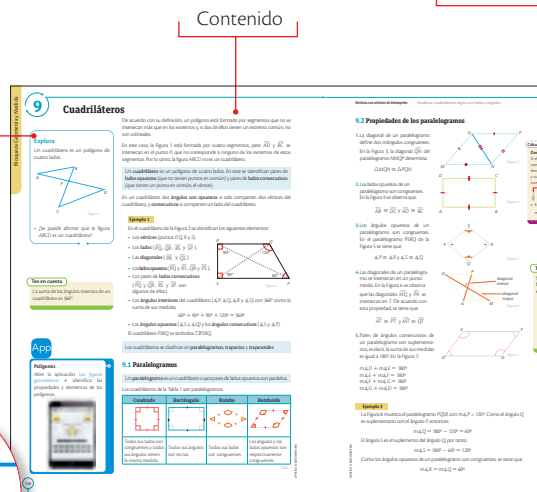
Contenido

Bloque de Geometría y Medida

9 Cuadriláteros

Explora

Un cuadrilátero es un polígono de cuatro lados.

• ¿Se puede afirmar que la figura ABCD es un cuadrilátero?

Ten en cuenta

La suma de los ángulos internos de un cuadrilátero es 360°.

App

Polígonos

De acuerdo con su definición, un polígono está formado por segmentos que no se intersecan más que en los extremos y si dos de ellos tienen un extremo común, no son colineales.

En este caso, la Figura 1 está formada por cuatro segmentos, pero $\overline{AD}$ y $\overline{BC}$ se intersecan en el punto P, que no corresponde a ninguno de los extremos de estos segmentos. Por lo tanto, la figura ABCD no es un cuadrilátero.

Un cuadrilátero es un polígono de cuatro lados. En este se identifican pares de lados opuestos (que no tienen puntos en común) y pares de lados consecutivos (que tienen un punto en común, el vértice).

En un cuadrilátero dos ángulos son opuestos si solo comparten dos vértices del cuadrilátero, y consecutivos si comparten un lado del cuadrilátero.

Ejemplo 1

En el cuadrilátero de la Figura 2 se identifican los siguientes elementos:

• Los vértices (puntos F, Q, R y S).
• Los lados ($\overline{FQ}$, $\overline{QR}$, $\overline{RS}$ y $\overline{SF}$).
• Las diagonales ($\overline{FR}$ y $\overline{QS}$).
• Los lados opuestos ($\overline{FQ}$ y $\overline{RS}$, $\overline{QR}$ y $\overline{FS}$).
• Los pares de lados consecutivos ($\overline{FQ}$ y $\overline{QR}$, $\overline{RS}$ y $\overline{SF}$ son algunos de ellos).
• Los ángulos interiores del cuadrilátero (∠F, ∠Q, ∠R y ∠S) con 360° como la suma de sus medidas.

60° + 90° + 90° + 120° = 360°

• Los ángulos opuestos (∠S y ∠Q y los ángulos consecutivos (∠S y ∠F).

El cuadrilátero FQRS se simboliza □FQRS.

Los cuadriláteros se clasifican en paralelogramos, trapecios y trapezoides.

9.1 Paralelogramos

Un paralelogramo es un cuadrilátero cuyos pares de lados opuestos son paralelos.

Los cuadriláteros de la Tabla 1 son paralelogramos.

| Cuadrado | Rectángulo | Rombo | Romboide |
|---|---|---|---|
| Todos sus lados son congruentes y todos sus ángulos tienen la misma medida. | Todos sus ángulos son rectos. | Todos sus lados son congruentes. | Los ángulos y los lados opuestos son respectivamente congruentes. |

9.2 Propiedades de los paralelogramos

1. La diagonal de un paralelogramo define dos triángulos congruentes. En la Figura 3, la diagonal $\overline{QN}$ del paralelogramo AMQP determina:

△AMQN ≅ △PQN

2. Los lados opuestos de un paralelogramo son congruentes. En la Figura 4 se observa que:

$\overline{AB} \cong \overline{DC}$ y $\overline{AD} \cong \overline{BC}$

3. Los ángulos opuestos de un paralelogramo son congruentes. En el paralelogramo FSRQ de la Figura 5 se tiene que:

∠F ≅ ∠R y ∠S ≅ ∠Q

4. Las diagonales de un paralelogramo se intersecan en un punto medio. En la Figura 6 se observa que las diagonales $\overline{RQ}$ y $\overline{FS}$ se intersecan en T. De acuerdo con esta propiedad, se tiene que:

$\overline{RT} \cong \overline{TQ}$ y $\overline{FT} \cong \overline{TS}$

5. Pares de ángulos consecutivos de un paralelogramo son suplementarios, es decir, la suma de sus medidas es igual a 180°. En la Figura 7:

m∠E + m∠L = 180°
m∠F + m∠F = 180°
m∠L + m∠C = 180°
m∠C + m∠D = 180°

Ejemplo 2

La Figura 8 muestra el paralelogramo PQSR con m∠P = 120°. Como el ángulo Q es suplementario con el ángulo P, entonces:

m∠Q = 180° − 120° = 60°

El ángulo S es el suplemento del ángulo Q, por tanto:

m∠S = 180° − 60° = 120°

Como los ángulos opuestos de un paralelogramo son congruentes, se tiene que:

m∠R = m∠Q = 60°

158